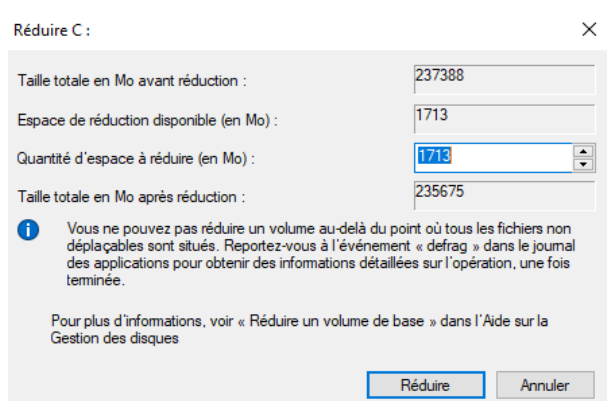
Réduire C :

Taille totale en Mo avant réduction : 237388

Espace de réduction disponible (en Mo) : 1713

Quantité d'espace à réduire (en Mo) : 1713

Taille totale en Mo après réduction : 235675

Vous ne pouvez pas réduire un volume au-delà du point où tous les fichiers non déplaçables sont situés. Reportez-vous à l'événement « defrag » dans le journal des applications pour obtenir des informations détaillées sur l'opération, une fois terminée.

Pour plus d'informations, voir « Réduire un volume de base » dans l'Aide sur la Gestion des disques

Réduire

Annuler